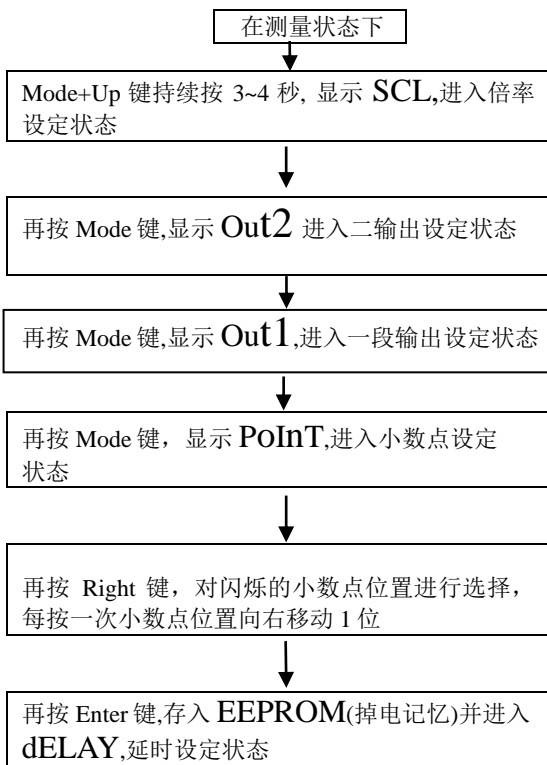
在测量状态下

Mode+Up 键持续按 3~4 秒, 显示 SCL,进入倍率设定状态

再按 Mode 键,显示 Out2 进入二输出设定状态

再按 Mode 键,显示 Out1,进入一段输出设定状态

再按 Mode 键，显示 PoInT,进入小数点设定状态

再按 Right 键，对闪烁的小数点位置进行选择，每按一次小数点位置向右移动 1 位

再按 Enter 键,存入 EEPROM(掉电记忆)并进入 dELAY,延时设定状态